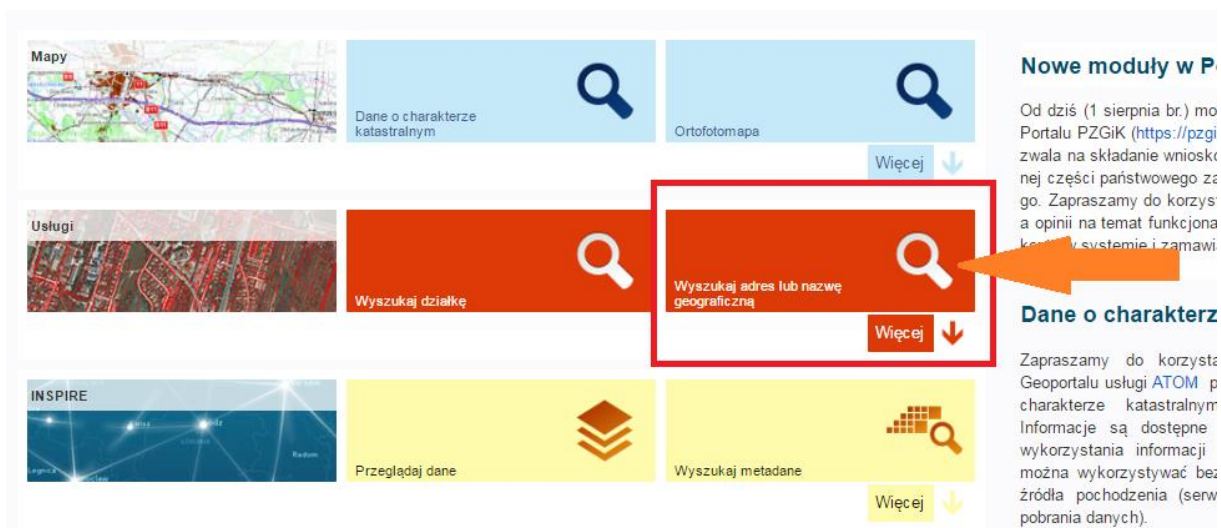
Mapy

Dane o charakterze katastralnym

Ortofotomapa

Więcej

Usługi

Wyszukaj działkę

Wyszukaj adres lub nazwę geograficzną

Więcej

INSPIRE

Przeglądaj dane

Wyszukaj metadane

Więcej

Nowe moduły w P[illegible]

Od dziś (1 sierpnia br.) mo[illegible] Portalu PZGiK (https://pzgi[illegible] zwala na składanie wniosk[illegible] nej części państwowego za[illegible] go. Zapraszamy do korzyst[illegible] a opinii na temat funkcjona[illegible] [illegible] systemie i zamawi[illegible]

Dane o charakterz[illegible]

Zapraszamy do korzysta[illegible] Geoportalu usługi ATOM p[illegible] charakterze katastralnym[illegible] Informacje są dostępne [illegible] wykorzystania informacji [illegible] można wykorzystywać bez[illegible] źródła pochodzenia (serw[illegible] pobrania danych).